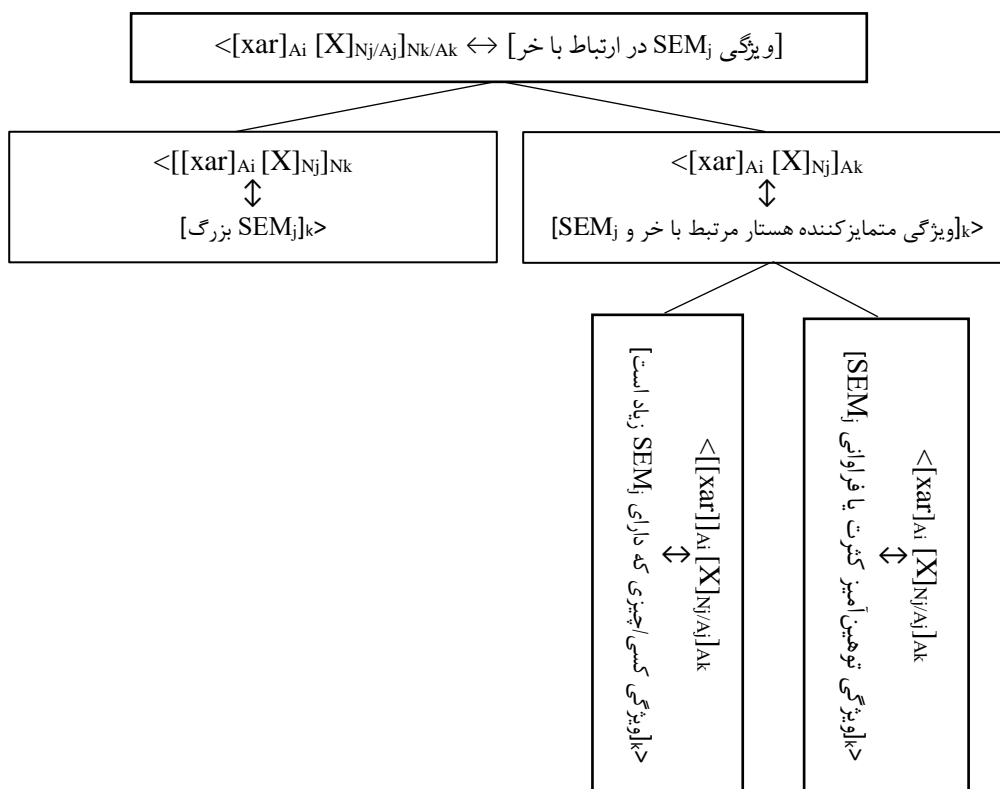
$<[xar]_{Ai} [X]_{Nj/Aj}]_{Nk/Ak} \leftrightarrow$ [ویژگی $SEM_j$ در ارتباط با خر]$>$

$<[[xar]_{Ai} [X]_{Nj}]_{Nk}$
$\updownarrow$
[بزرگ $SEM_j$]$_k>$

$<[xar]_{Ai} [X]_{Nj}]_{Ak}$
$\updownarrow$
[ویژگی متمایزکننده هستار مرتبط با خر و $SEM_j$]$_k>$

$<[xar]_{Ai} [X]_{Nj/Aj}]_{Ak}$
$\leftrightarrow$
[ویژگی توهین‌آمیز کثرت یا فراوانی $SEM_j$]$_k>$

$<[[xar]_{Ai} [X]_{Nj/Aj}]_{Ak}$
$\leftrightarrow$
[ویژگی کسی/چیزی که دارای $SEM_j$ زیاد است]$_k>$